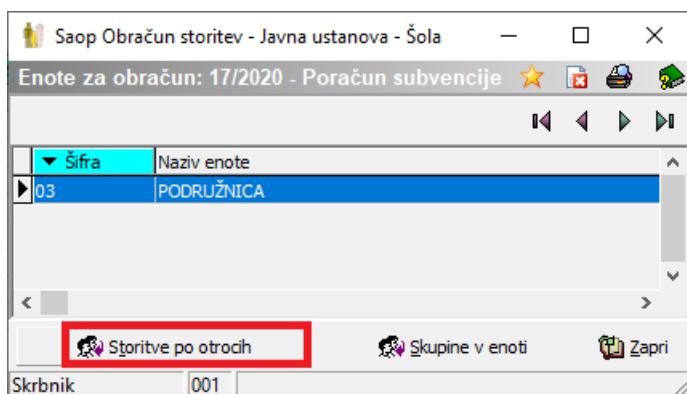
Saop Obračun storitev - Javna ustanova - Šola

Enote za obračun: 17/2020 - Poračun subvencije

| Šifra | Naziv enote |
|---|---|
| 03 | PODRUŽNICA |

Storitve po otrocih

Skupine v enoti

Zapri

Skrbnik

001